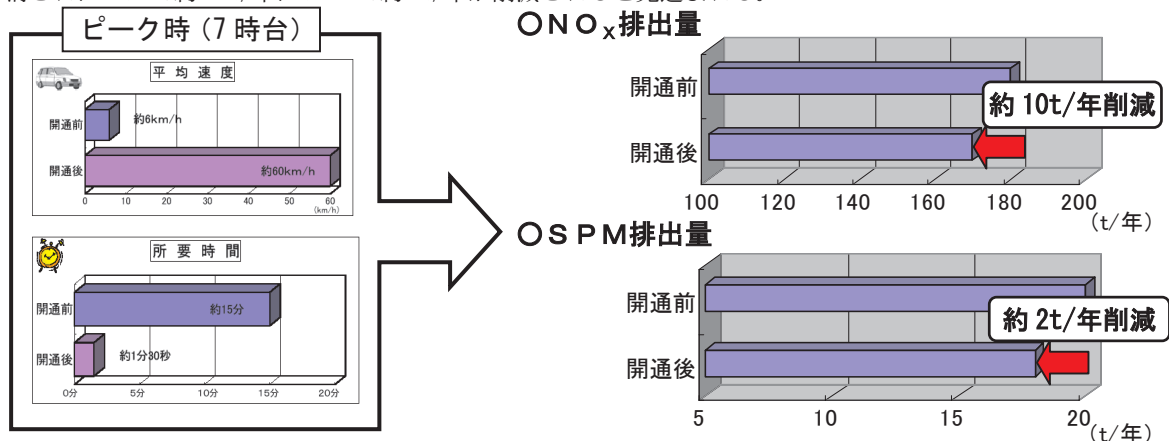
ピーク時 (7 時台)

平均速度

開通前
約6km/h
開通後
約60km/h
0 10 20 30 40 50 60 (km/h)

所要時間

開通前
約15分
開通後
約1分30秒
0分 5分 10分 15分 20分

○NO$_X$排出量

開通前
開通後
約 10t/年削減
100 120 140 160 180 200 (t/年)

○SPM排出量

開通前
開通後
約 2t/年削減
5 10 15 20 (t/年)